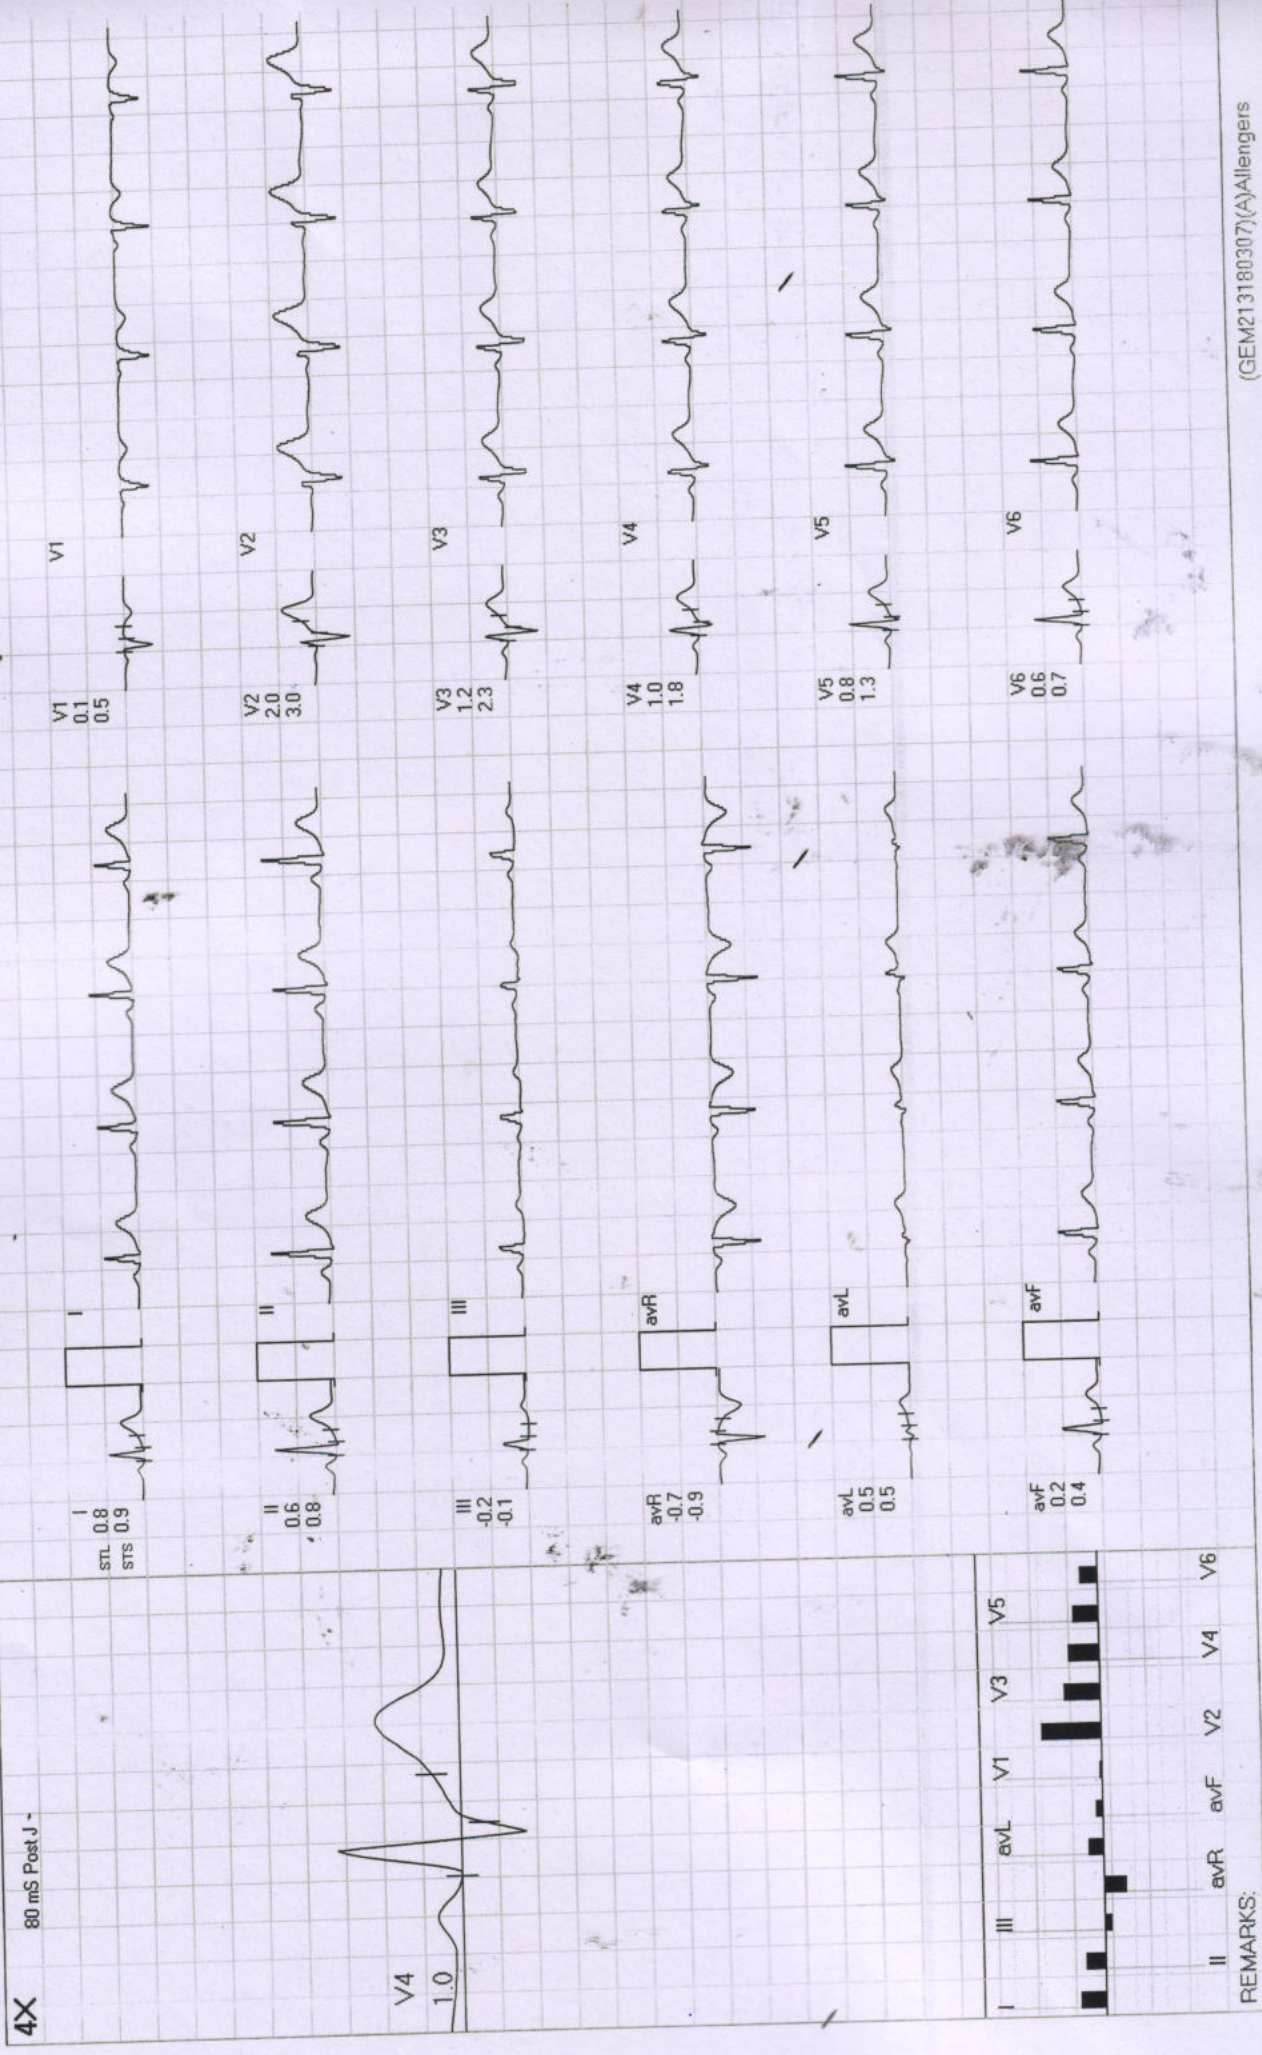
4X 80 mS Post J -

V4
1.0

I II III avR avL avF V1 V2 V3 V4 V5 V6

REMARKS:

I
STL 0.8
STS 0.9

II
0.6
0.8

III
-0.2
-0.1

avR
-0.7
-0.9

avL
0.5
0.5

avF
0.2
0.4

I

II

III

avR

avL

avF

V1
0.1
0.5

V2
2.0
3.0

V3
1.2
2.3

V4
1.0
1.8

V5
0.8
1.3

V6
0.6
0.7

V1

V2

V3

V4

V5

V6

(GEM21318030 7)(A)Allengers